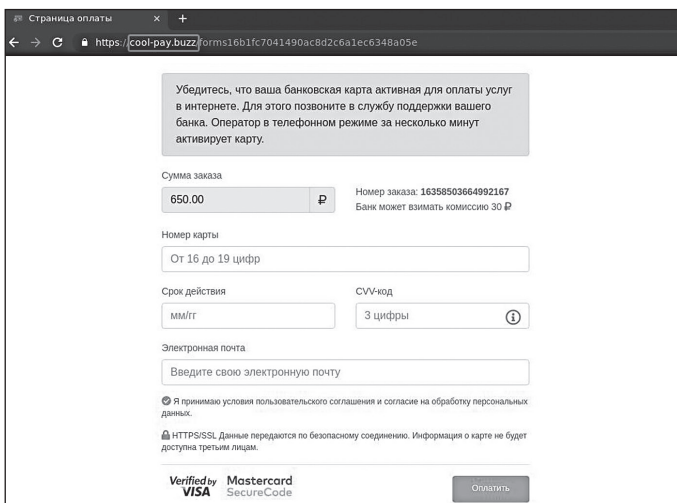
Страница оплаты × +

https://cool-pay.buzz/forms16b1fc7041490ac8d2c6a1ec6348a05e

Убедитесь, что ваша банковская карта активная для оплаты услуг в интернете. Для этого позвоните в службу поддержки вашего банка. Оператор в телефонном режиме за несколько минут активирует карту.

Сумма заказа

650.00 ₽

Номер заказа: 16358503664992167
Банк может взимать комиссию 30 ₽

Номер карты

От 16 до 19 цифр

Срок действия

мм/гг

CVV-код

3 цифры

Электронная почта

Введите свою электронную почту

Я принимаю условия пользовательского соглашения и согласие на обработку персональных данных.

HTTPS/SSL Данные передаются по безопасному соединению. Информация о карте не будет доступна третьим лицам.

Verified by VISA Mastercard SecureCode

Оплатить